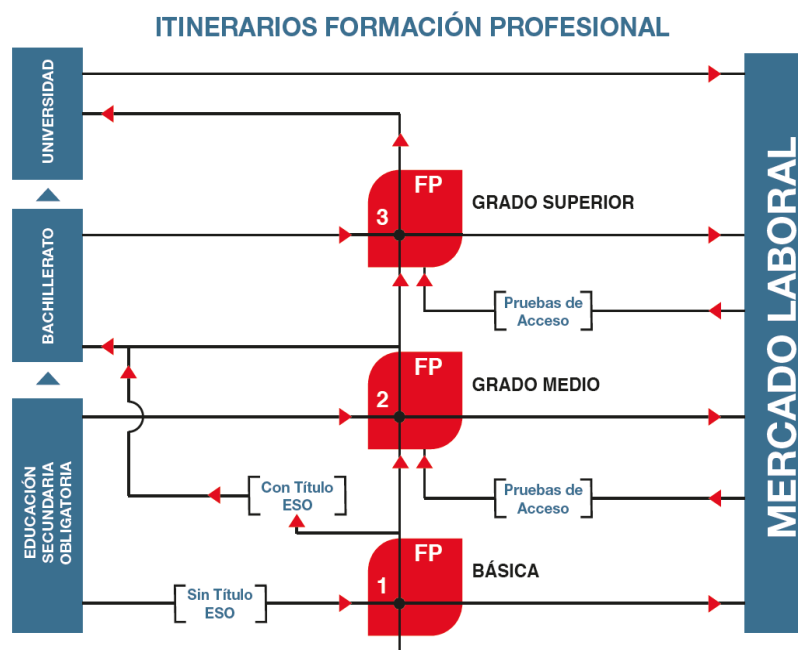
ITINERARIOS FORMACIÓN PROFESIONAL

UNIVERSIDAD

BACHILLERATO

EDUCACIÓN SECUNDARIA OBLIGATORIA

FP 3 GRADO SUPERIOR

Pruebas de Acceso

FP 2 GRADO MEDIO

Con Título ESO

Pruebas de Acceso

FP 1 BÁSICA

Sin Título ESO

MERCADO LABORAL